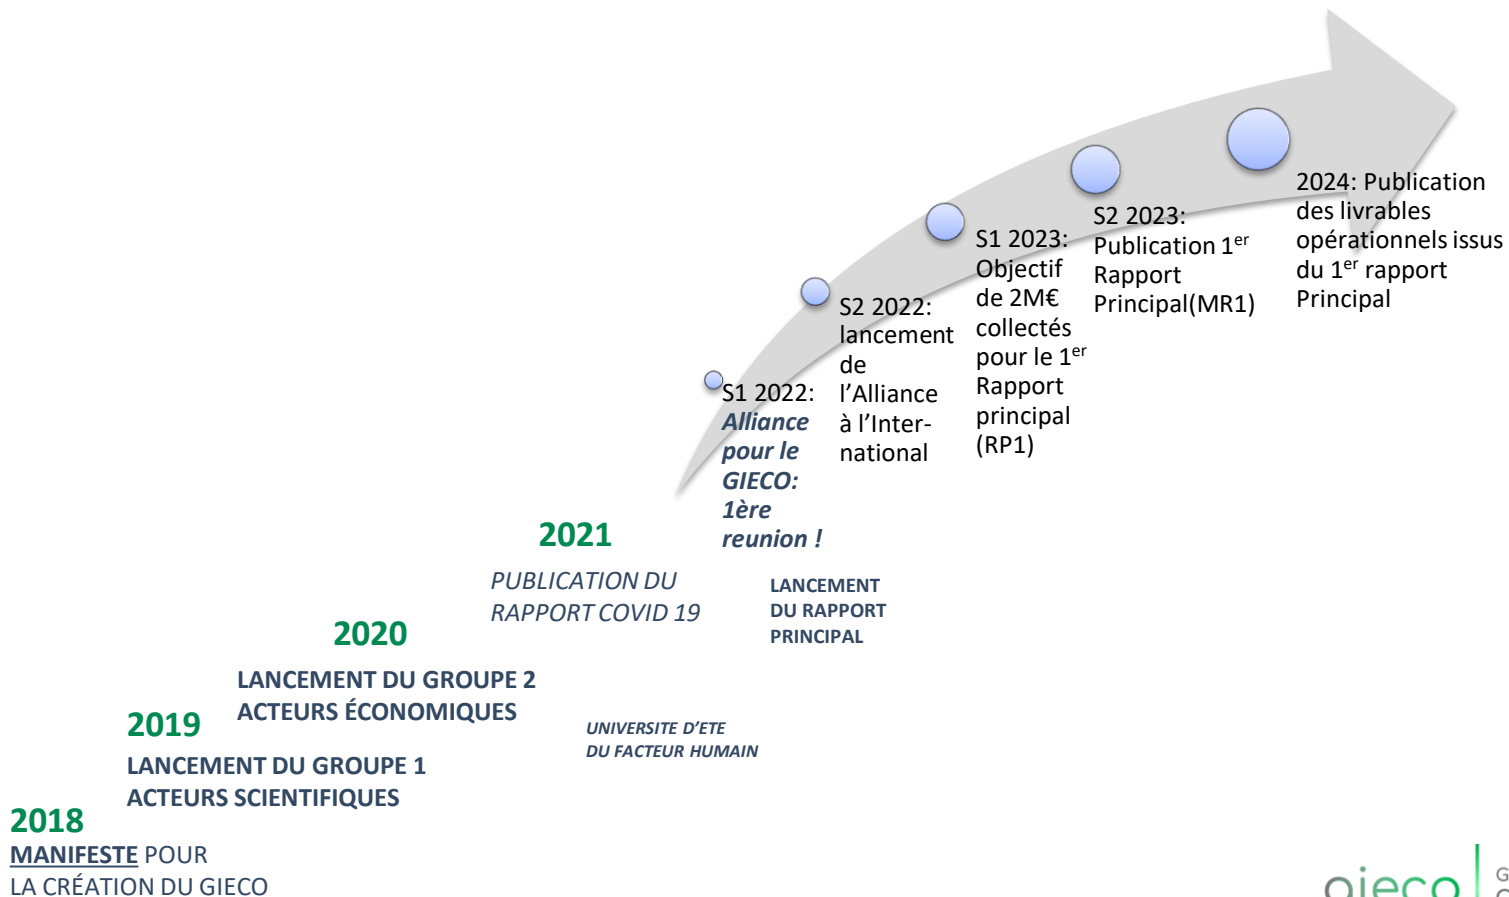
S1 2022: *Alliance pour le GIECO: 1ère reunion !*

S2 2022: lancement de l'Alliance à l'International

S1 2023: Objectif de 2M€ collectés pour le 1$^{er}$ Rapport principal (RP1)

S2 2023: Publication 1$^{er}$ Rapport Principal(MR1)

2024: Publication des livrables opérationnels issus du 1$^{er}$ rapport Principal

2021

PUBLICATION DU RAPPORT COVID 19

LANCEMENT DU RAPPORT PRINCIPAL

2020

LANCEMENT DU GROUPE 2 ACTEURS ÉCONOMIQUES

UNIVERSITE D'ETE DU FACTEUR HUMAIN

2019

LANCEMENT DU GROUPE 1 ACTEURS SCIENTIFIQUES

2018

MANIFESTE POUR LA CRÉATION DU GIECO

gieco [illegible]